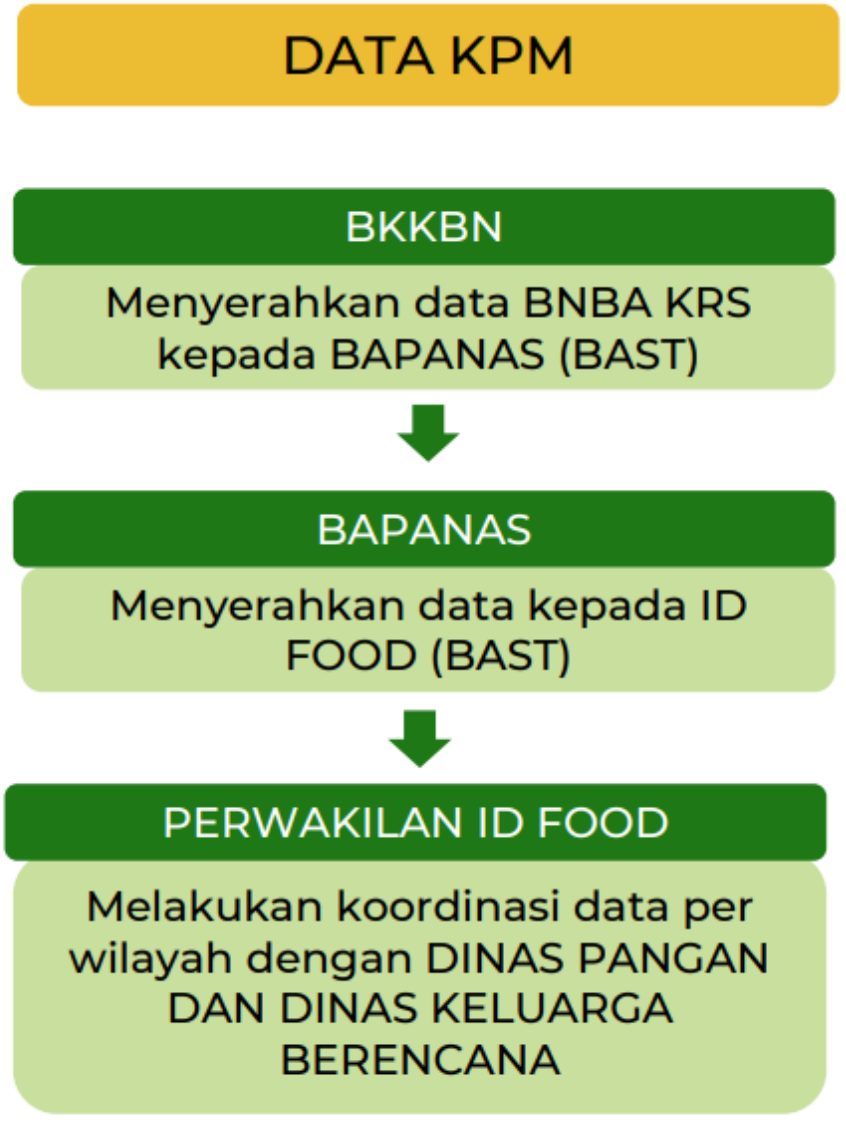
DATA KPM

BKKBN

Menyerahkan data BNBA KRS kepada BAPANAS (BAST)

BAPANAS

Menyerahkan data kepada ID FOOD (BAST)

PERWAKILAN ID FOOD

Melakukan koordinasi data per wilayah dengan DINAS PANGAN DAN DINAS KELUARGA BERENCANA